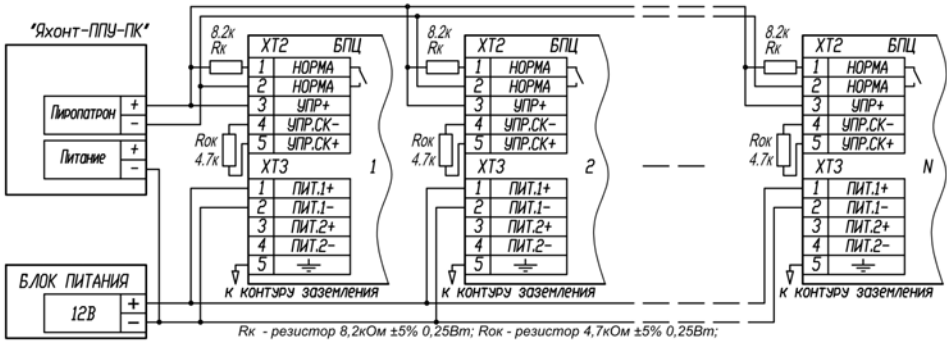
"Яхонт-ППУ-ПК"

Пиропатрон + −

Питание + −

8.2к Rк

XT2 БПЦ
1 НОРМА
2 НОРМА
3 УПР+
4 УПР.СК−
5 УПР.СК+

Rок 4.7к

XT3 1
1 ПИТ.1+
2 ПИТ.1−
3 ПИТ.2+
4 ПИТ.2−
5

к контуру заземления

8.2к Rк

XT2 БПЦ
1 НОРМА
2 НОРМА
3 УПР+
4 УПР.СК−
5 УПР.СК+

Rок 4.7к

XT3 2
1 ПИТ.1+
2 ПИТ.1−
3 ПИТ.2+
4 ПИТ.2−
5

к контуру заземления

8.2к Rк

XT2 БПЦ
1 НОРМА
2 НОРМА
3 УПР+
4 УПР.СК−
5 УПР.СК+

Rок 4.7к

XT3 N
1 ПИТ.1+
2 ПИТ.1−
3 ПИТ.2+
4 ПИТ.2−
5

к контуру заземления

БЛОК ПИТАНИЯ
12В + −

Rк - резистор 8,2кОм ±5% 0,25Вт; Rок - резистор 4,7кОм ±5% 0,25Вт;